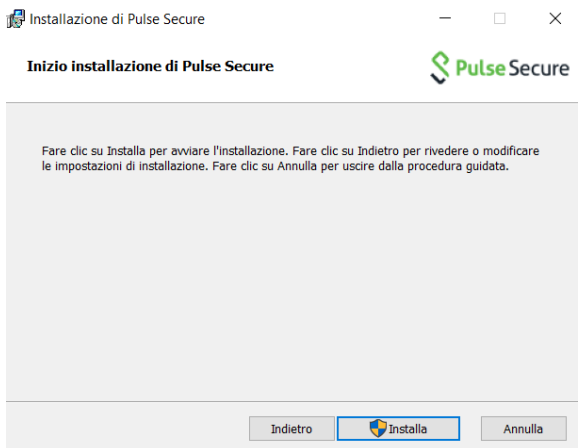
Installazione di Pulse Secure

Inizio installazione di Pulse Secure

Pulse Secure

Fare clic su Installa per avviare l'installazione. Fare clic su Indietro per rivedere o modificare le impostazioni di installazione. Fare clic su Annulla per uscire dalla procedura guidata.

Indietro

Installa

Annulla